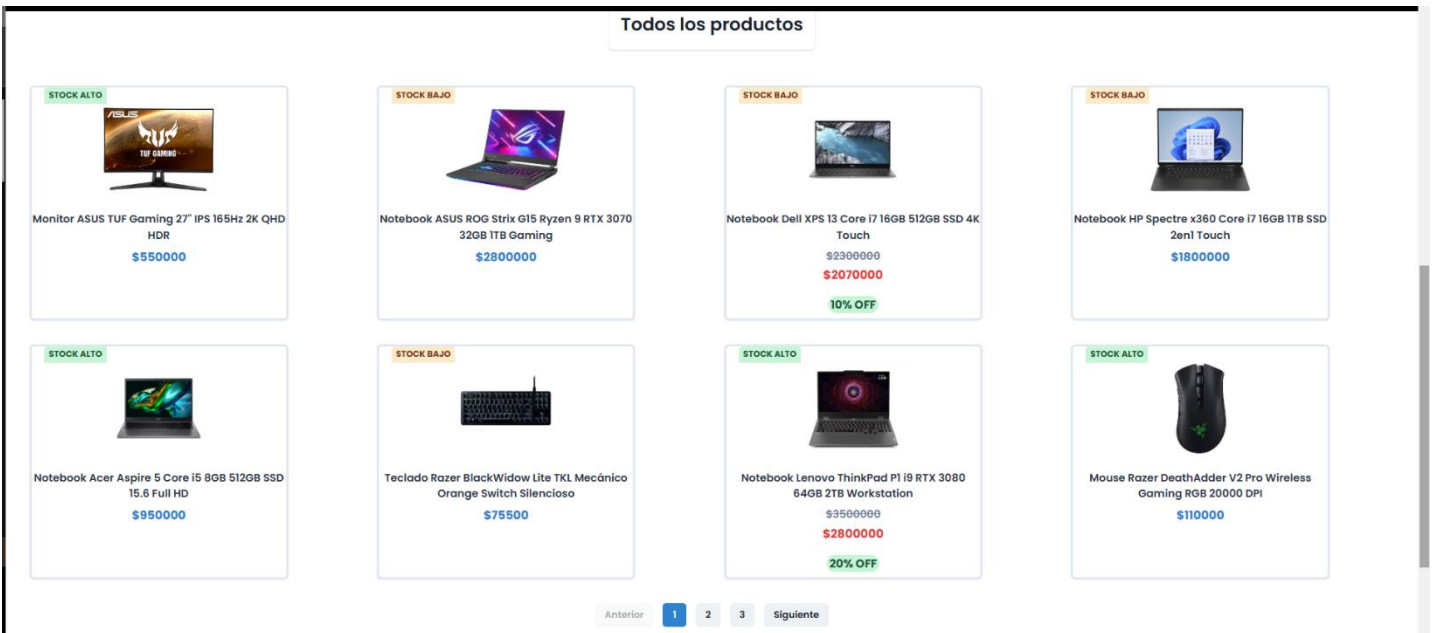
Todos los productos

STOCK ALTO

Monitor ASUS TUF Gaming 27" IPS 165Hz 2K QHD HDR

$550000

STOCK BAJO

Notebook ASUS ROG Strix G15 Ryzen 9 RTX 3070 32GB 1TB Gaming

$2800000

STOCK BAJO

Notebook Dell XPS 13 Core i7 16GB 512GB SSD 4K Touch

$2300000

$2070000

10% OFF

STOCK BAJO

Notebook HP Spectre x360 Core i7 16GB 1TB SSD 2en1 Touch

$1800000

STOCK ALTO

Notebook Acer Aspire 5 Core i5 8GB 512GB SSD 15.6 Full HD

$950000

STOCK BAJO

Teclado Razer BlackWidow Lite TKL Mecánico Orange Switch Silencioso

$75500

STOCK ALTO

Notebook Lenovo ThinkPad P1 i9 RTX 3080 64GB 2TB Workstation

$3500000

$2800000

20% OFF

STOCK ALTO

Mouse Razer DeathAdder V2 Pro Wireless Gaming RGB 20000 DPI

$110000

Anterior 1 2 3 Siguiente